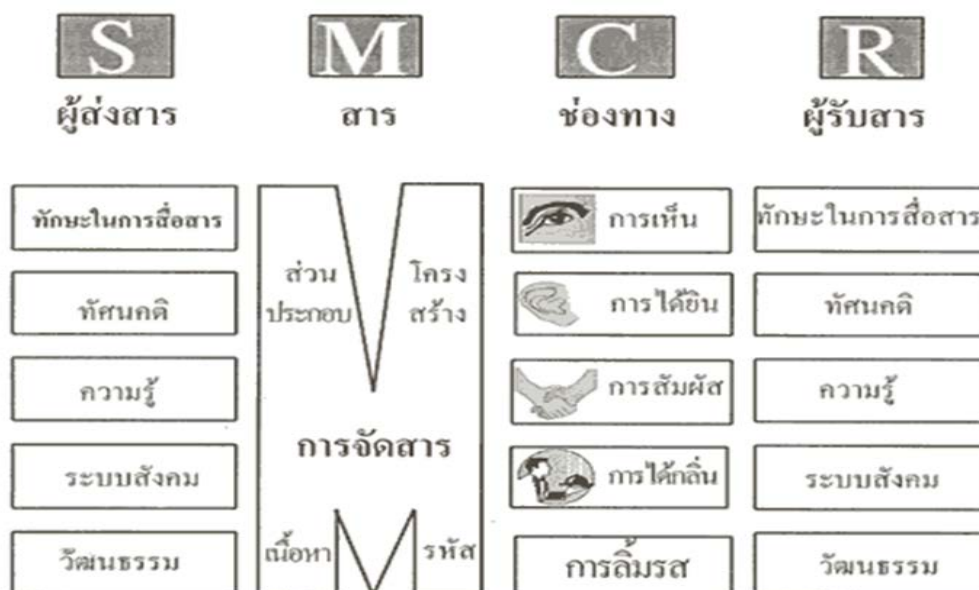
S
ผู้ส่งสาร

M
สาร

C
ช่องทาง

R
ผู้รับสาร

ทักษะในการสื่อสาร

ทัศนคติ

ความรู้

ระบบสังคม

วัฒนธรรม

ส่วนประกอบ

โครงสร้าง

การจัดสาร

เนื้อหา

รหัส

การเห็น

การได้ยิน

การสัมผัส

การได้กลิ่น

การลิ้มรส

ทักษะในการสื่อสาร

ทัศนคติ

ความรู้

ระบบสังคม

วัฒนธรรม